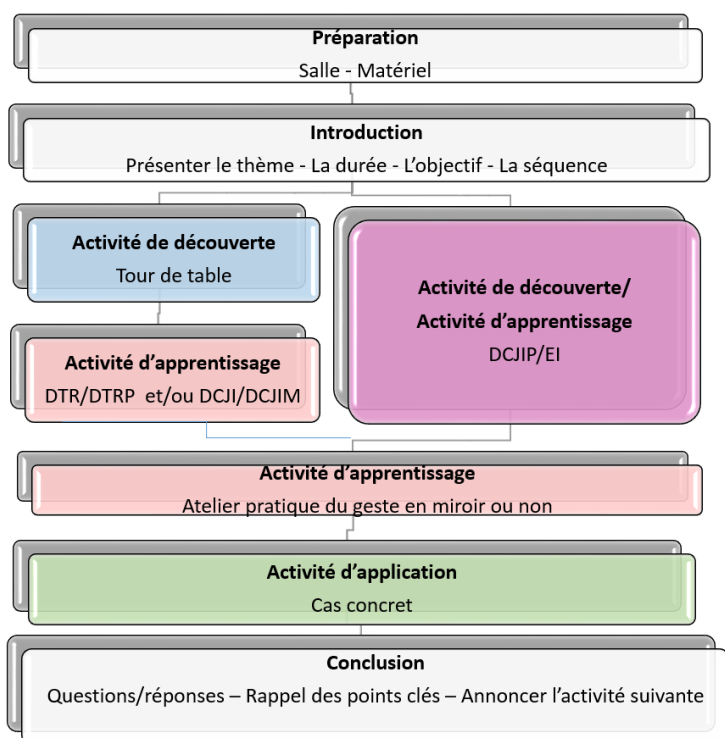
**Préparation**
Salle - Matériel

**Introduction**
Présenter le thème - La durée - L'objectif - La séquence

**Activité de découverte**
Tour de table

**Activité d'apprentissage**
DTR/DTRP et/ou DCJI/DCJIM

**Activité de découverte/ Activité d'apprentissage**
DCJIP/EI

**Activité d'apprentissage**
Atelier pratique du geste en miroir ou non

**Activité d'application**
Cas concret

**Conclusion**
Questions/réponses – Rappel des points clés – Annoncer l'activité suivante